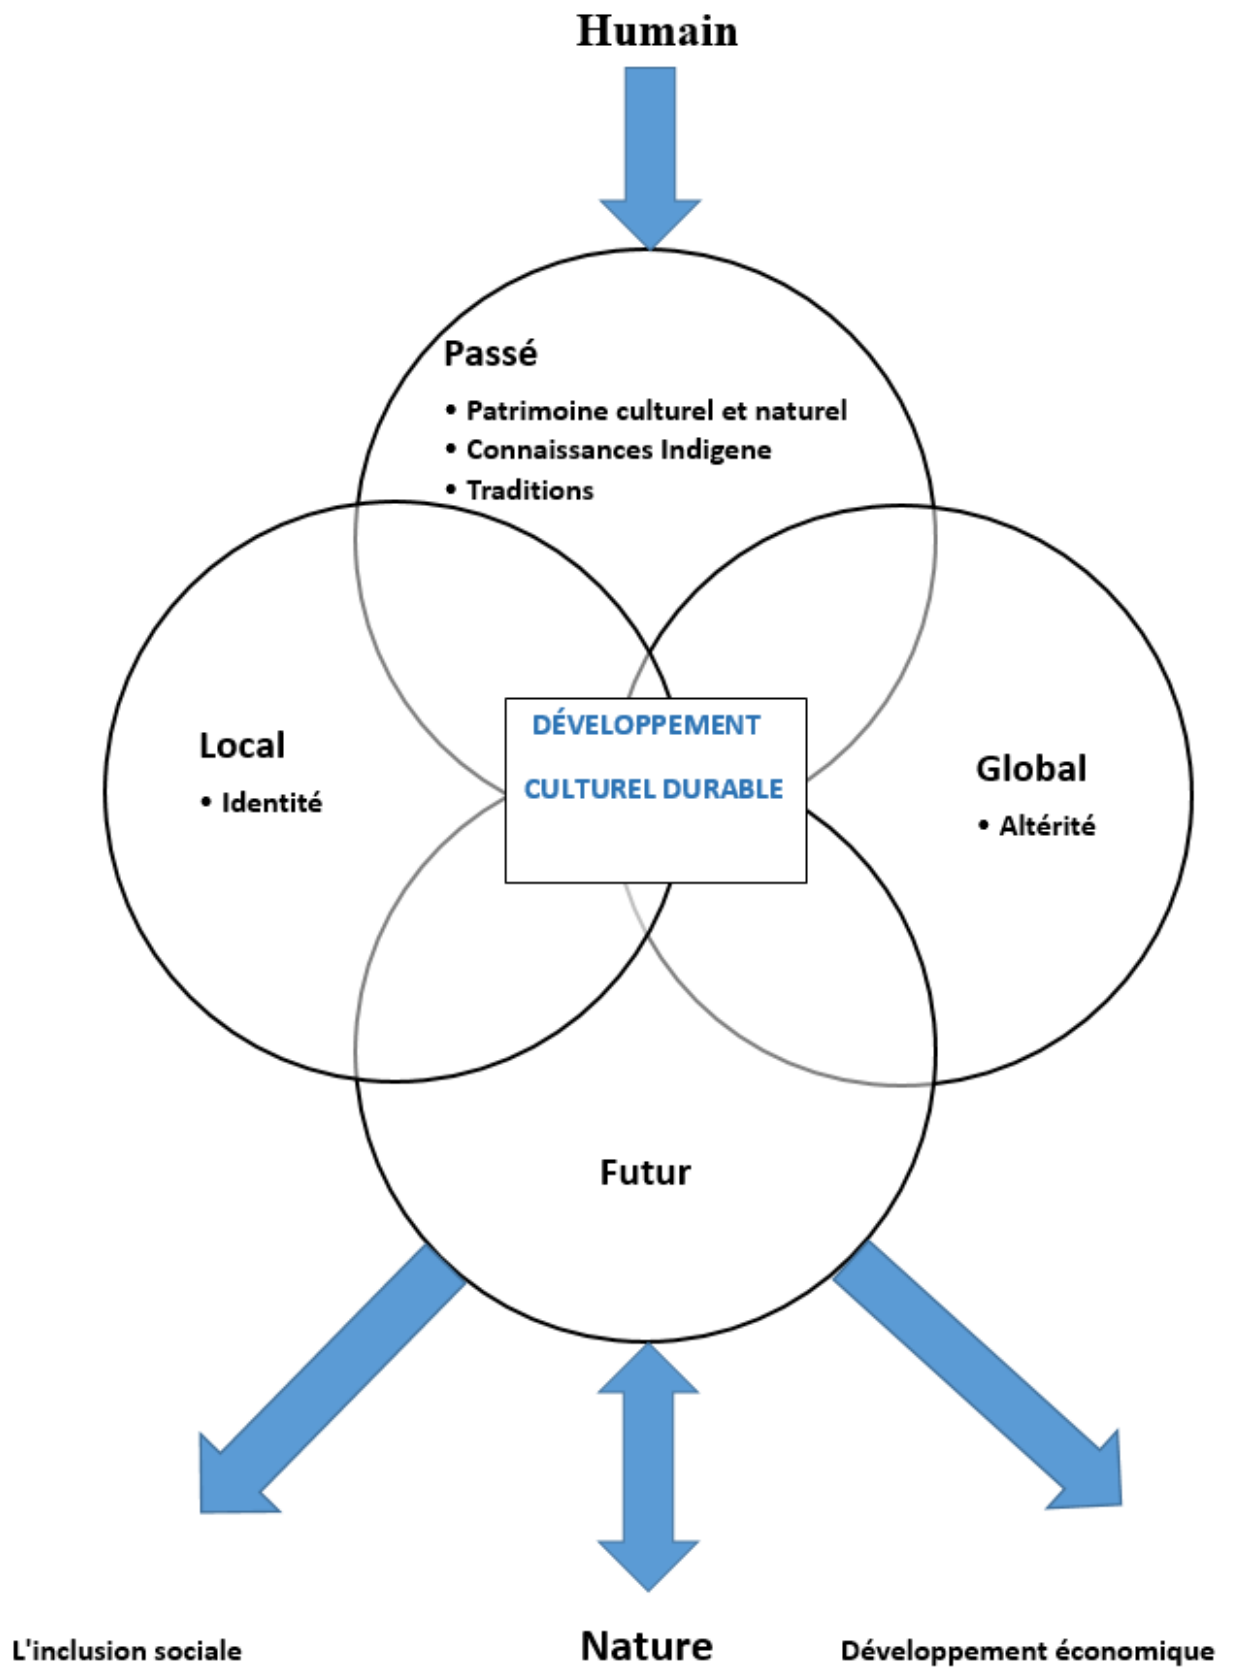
Humain

Passé

• Patrimoine culturel et naturel
• Connaissances Indigene
• Traditions

Local

• Identité

DÉVELOPPEMENT

CULTUREL DURABLE

Global

• Altérité

Futur

L'inclusion sociale

Nature

Développement économique